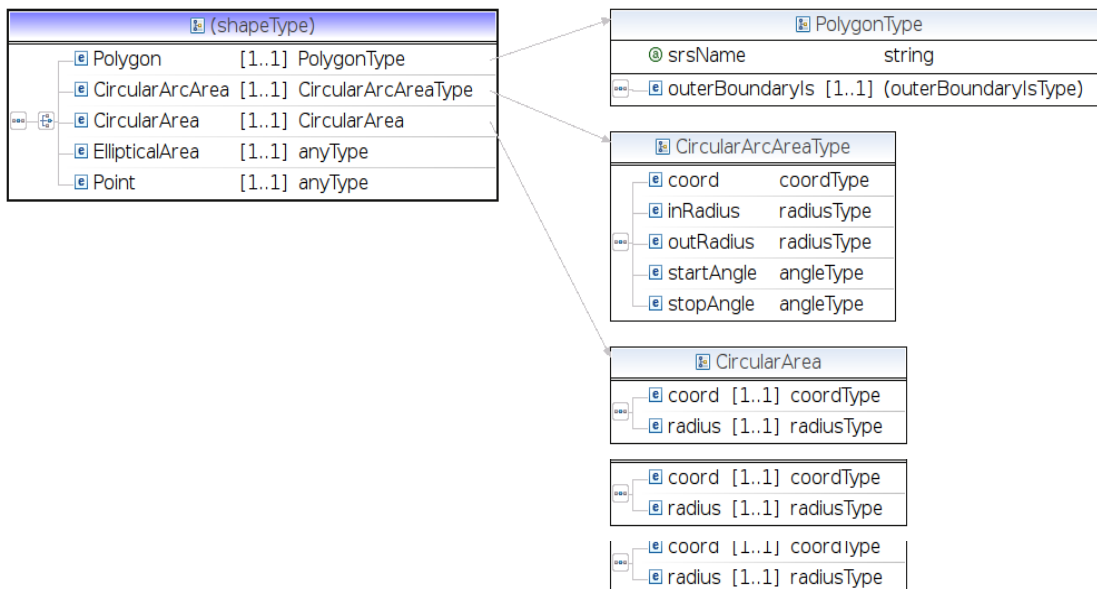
(shapeType)

| | | |
|---|---|---|
| Polygon | [1..1] | PolygonType |
| CircularArcArea | [1..1] | CircularArcAreaType |
| CircularArea | [1..1] | CircularArea |
| EllipticalArea | [1..1] | anyType |
| Point | [1..1] | anyType |

PolygonType

| | | |
|---|---|---|
| srsName | | string |
| outerBoundaryIs | [1..1] | (outerBoundaryIsType) |

CircularArcAreaType

| | |
|---|---|
| coord | coordType |
| inRadius | radiusType |
| outRadius | radiusType |
| startAngle | angleType |
| stopAngle | angleType |

CircularArea

| | | |
|---|---|---|
| coord | [1..1] | coordType |
| radius | [1..1] | radiusType |

| | | |
|---|---|---|
| coord | [1..1] | coordType |
| radius | [1..1] | radiusType |

| | | |
|---|---|---|
| coord | [1..1] | coordType |
| radius | [1..1] | radiusType |